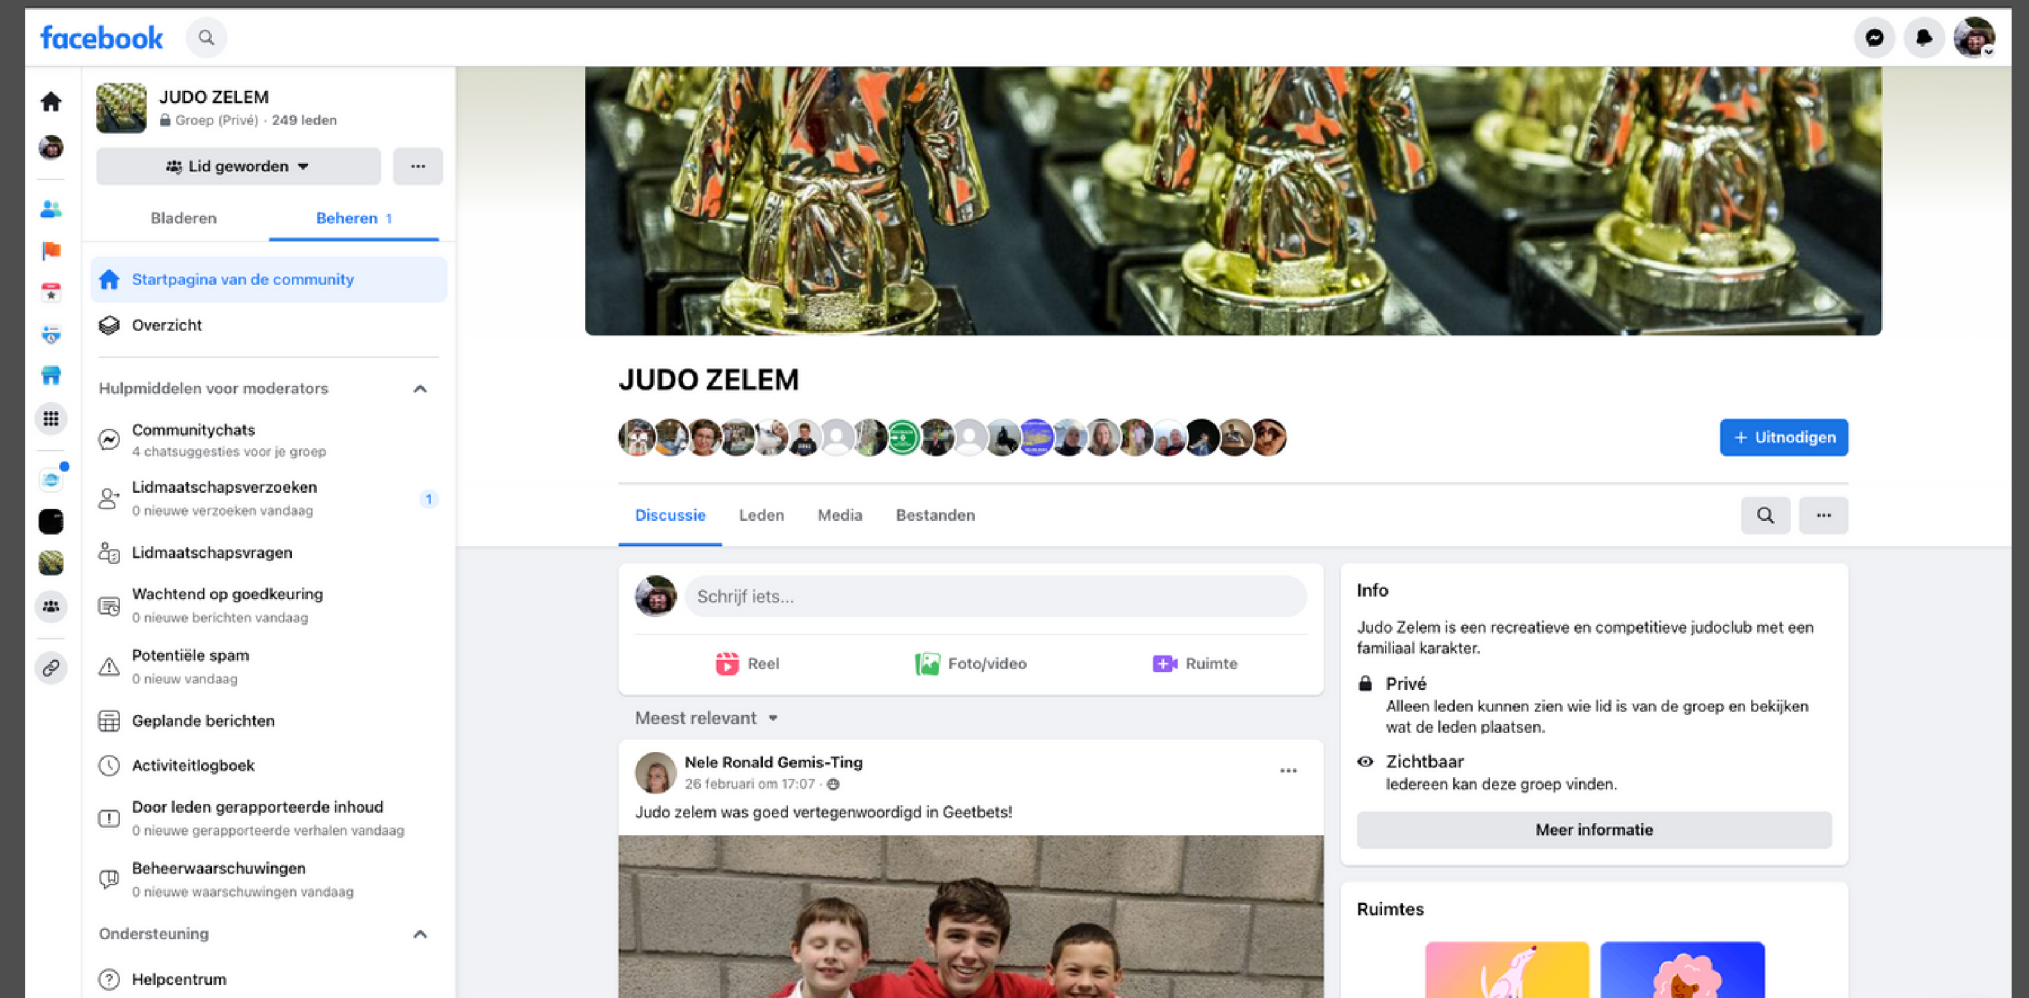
facebook

JUDO ZELEM
Groep (Privé) · 249 leden

Lid geworden

Bladeren
Beheren 1

Startpagina van de community
Overzicht

Hulpmiddelen voor moderators

Communitychats
4 chatsuggesties voor je groep

Lidmaatschapsverzoeken
0 nieuwe verzoeken vandaag
1

Lidmaatschapsvragen

Wachtend op goedkeuring
0 nieuwe berichten vandaag

Potentiële spam
0 nieuw vandaag

Geplande berichten

Activiteitlogboek

Door leden gerapporteerde inhoud
0 nieuwe gerapporteerde verhalen vandaag

Beheerwaarschuwingen
0 nieuwe waarschuwingen vandaag

Ondersteuning

Helpcentrum

JUDO ZELEM

+ Uitnodigen

Discussie
Leden
Media
Bestanden

Schrijf iets...

Reel
Foto/video
Ruimte

Meest relevant

Nele Ronald Gemis-Ting
26 februari om 17:07 ·
Judo zelem was goed vertegenwoordigd in Geetbets!

Info
Judo Zelem is een recreatieve en competitieve judoclub met een familiaal karakter.

Privé
Alleen leden kunnen zien wie lid is van de groep en bekijken wat de leden plaatsen.

Zichtbaar
Iedereen kan deze groep vinden.

Meer informatie

Ruimtes